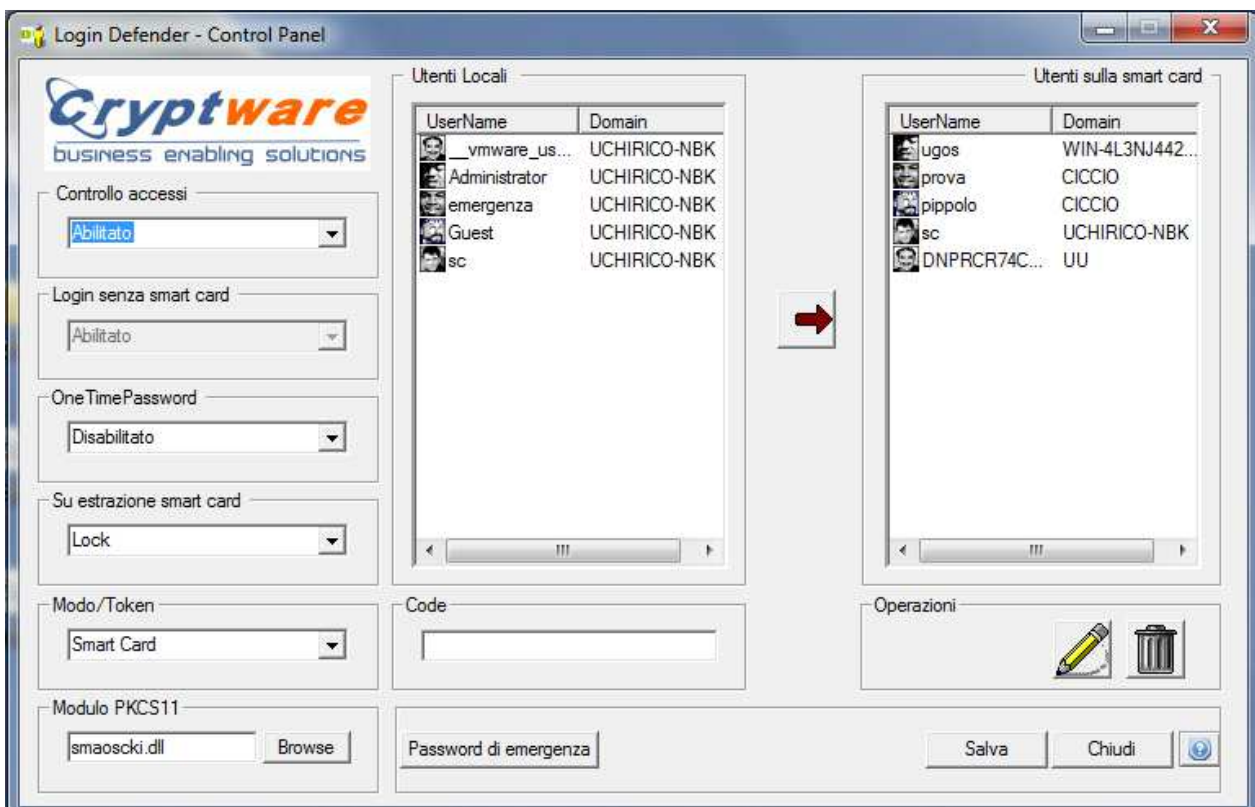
Login Defender - Control Panel

Cryptware
business enabling solutions

Controllo accessi
Abilitato

Login senza smart card
Abilitato

OneTimePassword
Disabilitato

Su estrazione smart card
Lock

Modo/Token
Smart Card

Modulo PKCS11
smaoscki.dll
Browse

Utenti Locali

| UserName | Domain |
|---|---|
| __vmware_us... | UCHIRICO-NBK |
| Administrator | UCHIRICO-NBK |
| emergenza | UCHIRICO-NBK |
| Guest | UCHIRICO-NBK |
| sc | UCHIRICO-NBK |

Code

Password di emergenza

Utenti sulla smart card

| UserName | Domain |
|---|---|
| ugos | WIN-4L3NJ442... |
| prova | CICCIO |
| pippolo | CICCIO |
| sc | UCHIRICO-NBK |
| DNPRCR74C... | UU |

Operazioni

Salva
Chiudi